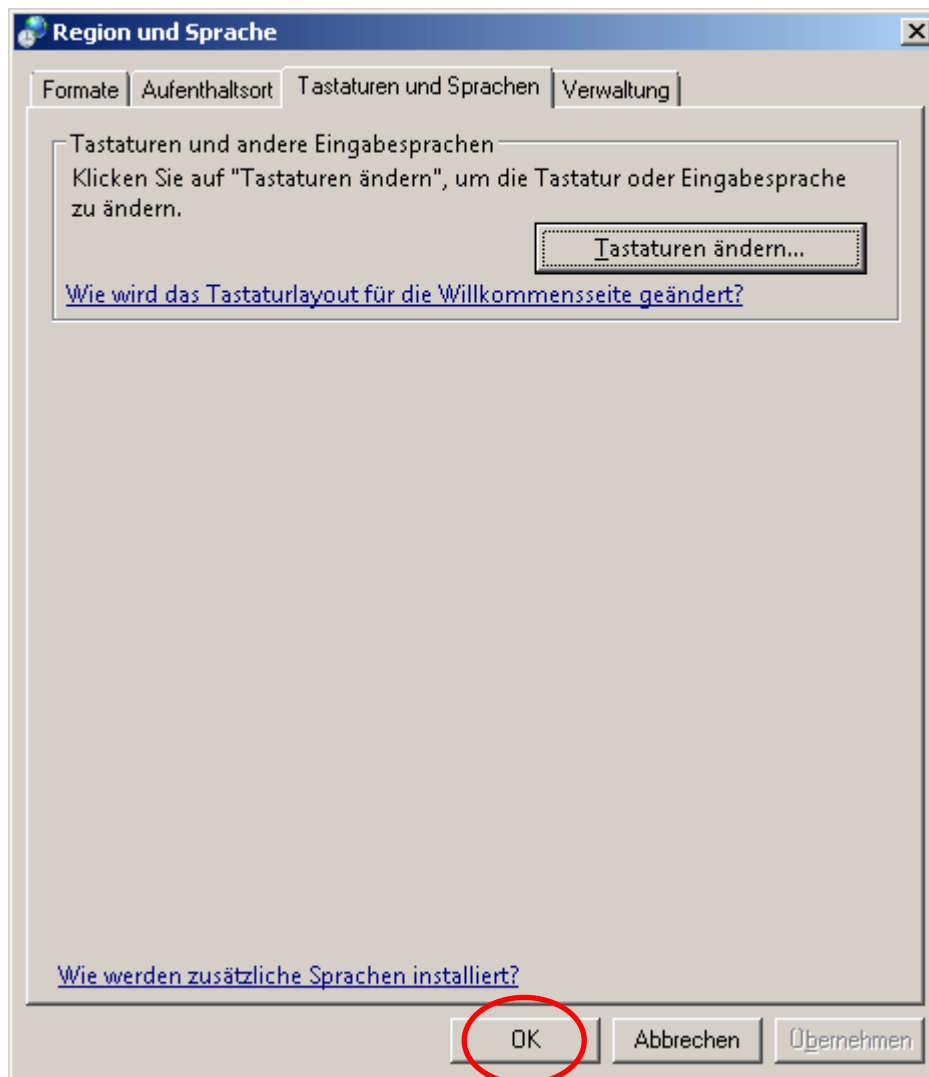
Region und Sprache

Formate | Aufenthaltsort | Tastaturen und Sprachen | Verwaltung

Tastaturen und andere Eingabesprachen

Klicken Sie auf "Tastaturen ändern", um die Tastatur oder Eingabesprache zu ändern.

Tastaturen ändern...

Wie wird das Tastaturlayout für die Willkommensseite geändert?

Wie werden zusätzliche Sprachen installiert?

OK

Abbrechen

Übernehmen